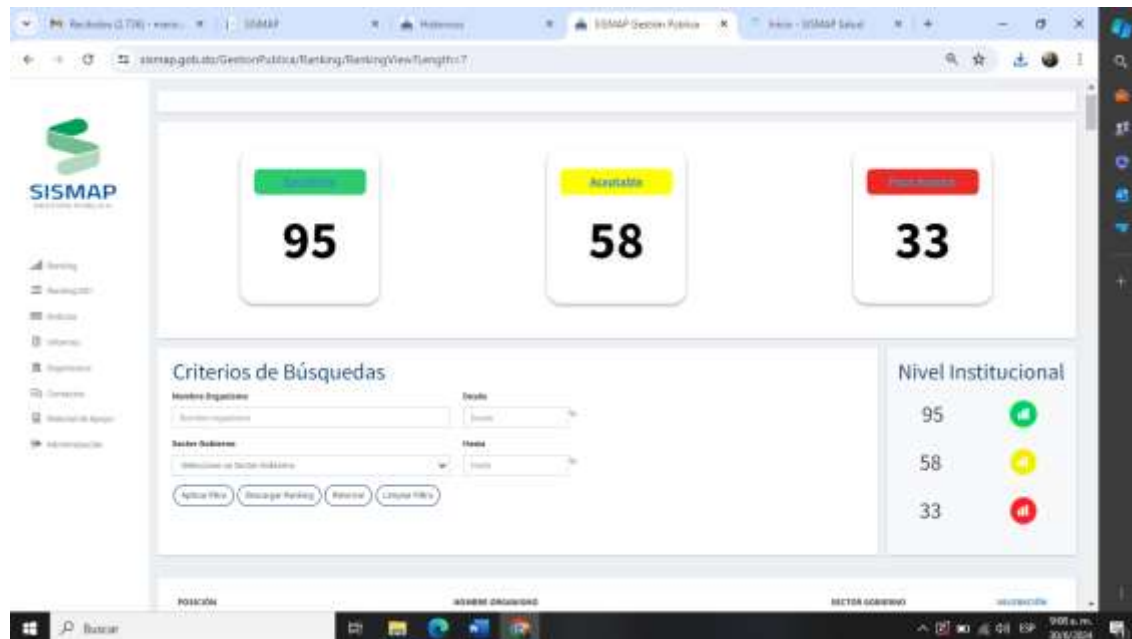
SISMAP Gestion Publica

sismap.gob.do/GestionPublica/Ranking/RankingViewTlength=7

SISMAP

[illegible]

95

Aceptable

58

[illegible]

33

Criterios de Búsquedas

Nombre Organismo

Desde

Sector Gobierno

Hasta

Nivel Institucional

95

58

33

POSICIÓN

NOMBRE ORGANISMO

SECTOR GOBIERNO

Buscar